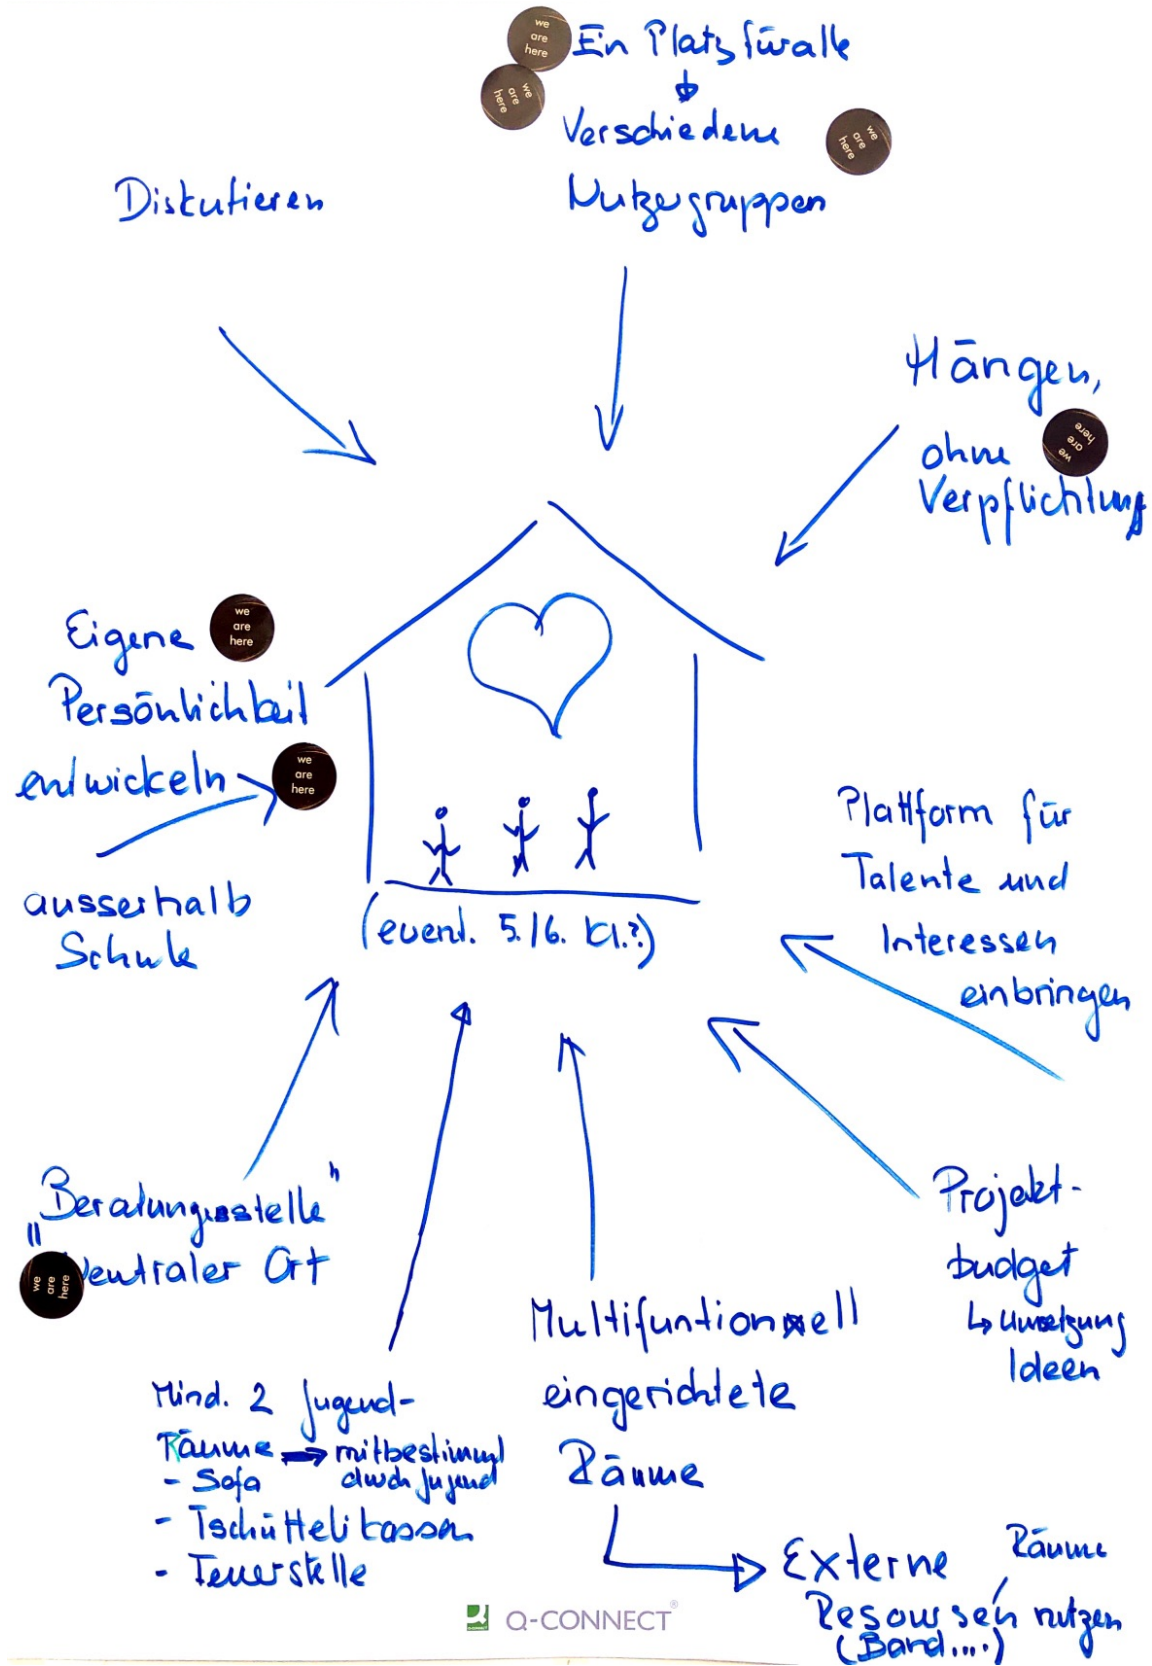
we are here

Ein Platz für alle
&
Verschiedene Nutzergruppen

we are here

we are here

Diskutieren

Hängen, ohne Verpflichtung

we are here

Eigene Persönlichkeit entwickeln

we are here

we are here

ausserhalb Schule

(event. 5./6. Kl.?)

Plattform für Talente und Interessen einbringen

"Beratungsstelle"
"Zentraler Ort"

we are here

Projekt-budget
↳ Umsetzung Ideen

Multifuntionell eingerichtete Räume

Mind. 2 Jugend-Räume → mitbestimmt durch Jugend
- Sofa
- Tschüttelikasten
- Feuerstelle

→ Externe Räume Resoursen nutzen (Band...)

Q-CONNECT